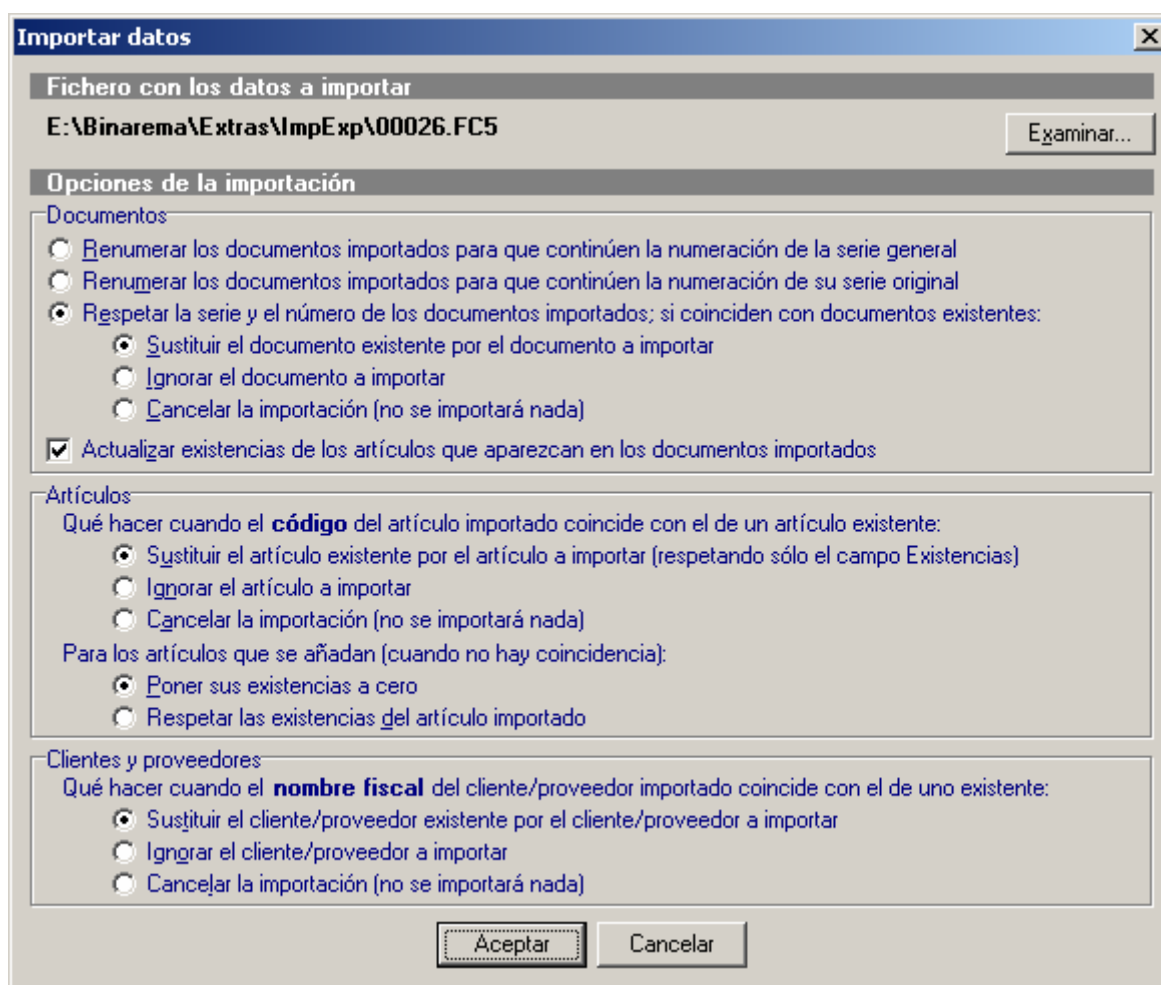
Importar datos

Fichero con los datos a importar

E:\Binarema\Extras\ImpExp\00026.FC5

Examinar...

Opciones de la importación

Documentos

Renumerar los documentos importados para que continúen la numeración de la serie general

Renumerar los documentos importados para que continúen la numeración de su serie original

Respetar la serie y el número de los documentos importados; si coinciden con documentos existentes:

Sustituir el documento existente por el documento a importar

Ignorar el documento a importar

Cancelar la importación (no se importará nada)

Actualizar existencias de los artículos que aparezcan en los documentos importados

Artículos

Qué hacer cuando el código del artículo importado coincide con el de un artículo existente:

Sustituir el artículo existente por el artículo a importar (respetando sólo el campo Existencias)

Ignorar el artículo a importar

Cancelar la importación (no se importará nada)

Para los artículos que se añadan (cuando no hay coincidencia):

Poner sus existencias a cero

Respetar las existencias del artículo importado

Clientes y proveedores

Qué hacer cuando el nombre fiscal del cliente/proveedor importado coincide con el de uno existente:

Sustituir el cliente/proveedor existente por el cliente/proveedor a importar

Ignorar el cliente/proveedor a importar

Cancelar la importación (no se importará nada)

Aceptar

Cancelar